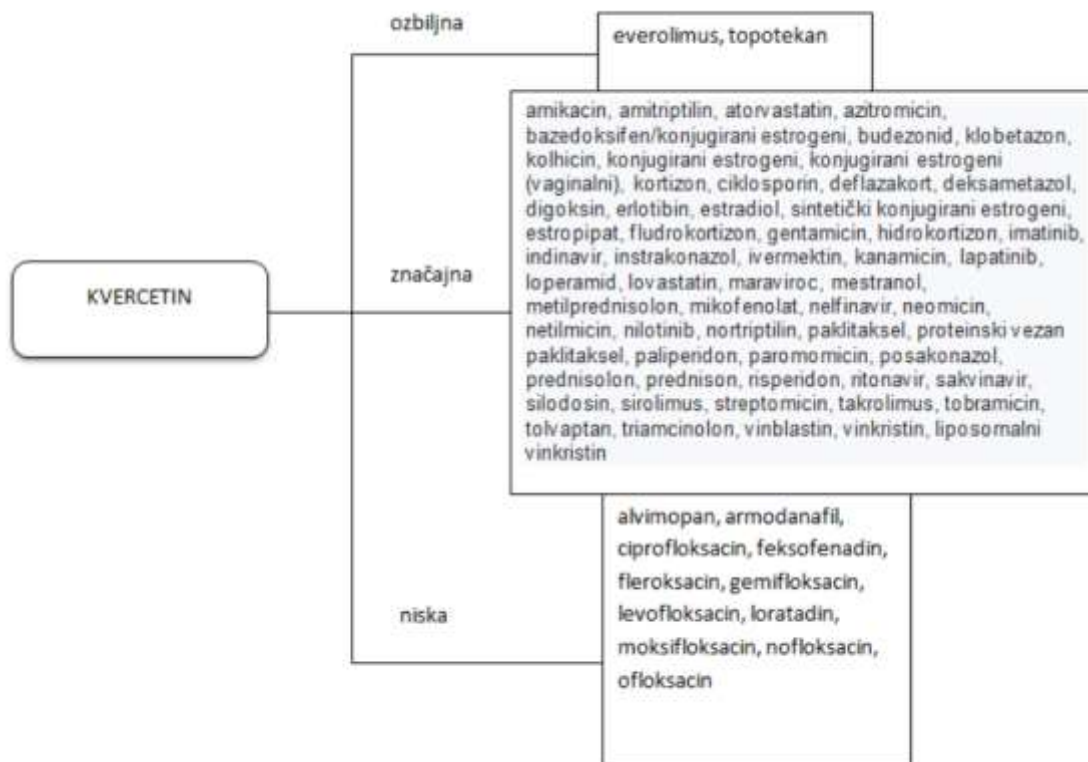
KVERCETIN

ozbiljna

everolimus, topotekan

značajna

amikacin, amitriptilin, atorvastatin, azitromicin, bazedoksifen/konjugirani estrogeni, budezonid, klobetazon, kolhicin, konjugirani estrogeni, konjugirani estrogeni (vaginalni), kortizon, ciklosporin, deflazakort, deksametazol, digoksin, erlotibin, estradiol, sintetički konjugirani estrogeni, estropipat, fludrokortizon, gentamicin, hidrokortizon, imatinib, indinavir, instrakonazol, ivermektin, kanamicin, lapatinib, loperamid, lovastatin, maraviroc, mestranol, metilprednisolon, mikofenolat, nelfinavir, neomicin, netilmicin, nilotinib, nortriptilin, paklitaksel, proteinski vezan paklitaksel, paliperidon, paromomicin, posakonazol, prednisolon, prednison, risperidon, ritonavir, sakvinavir, silodosin, sirolimus, streptomicin, takrolimus, tobramicin, tolvaptan, triamcinolon, vinblastin, vinkristin, liposomalni vinkristin

niska

alvimopan, armodanafil, ciprofloksacin, feksofenadin, fleroksacin, gemifloksacin, levofloksacin, loratadin, moksifloksacin, nofloksacin, ofloksacin